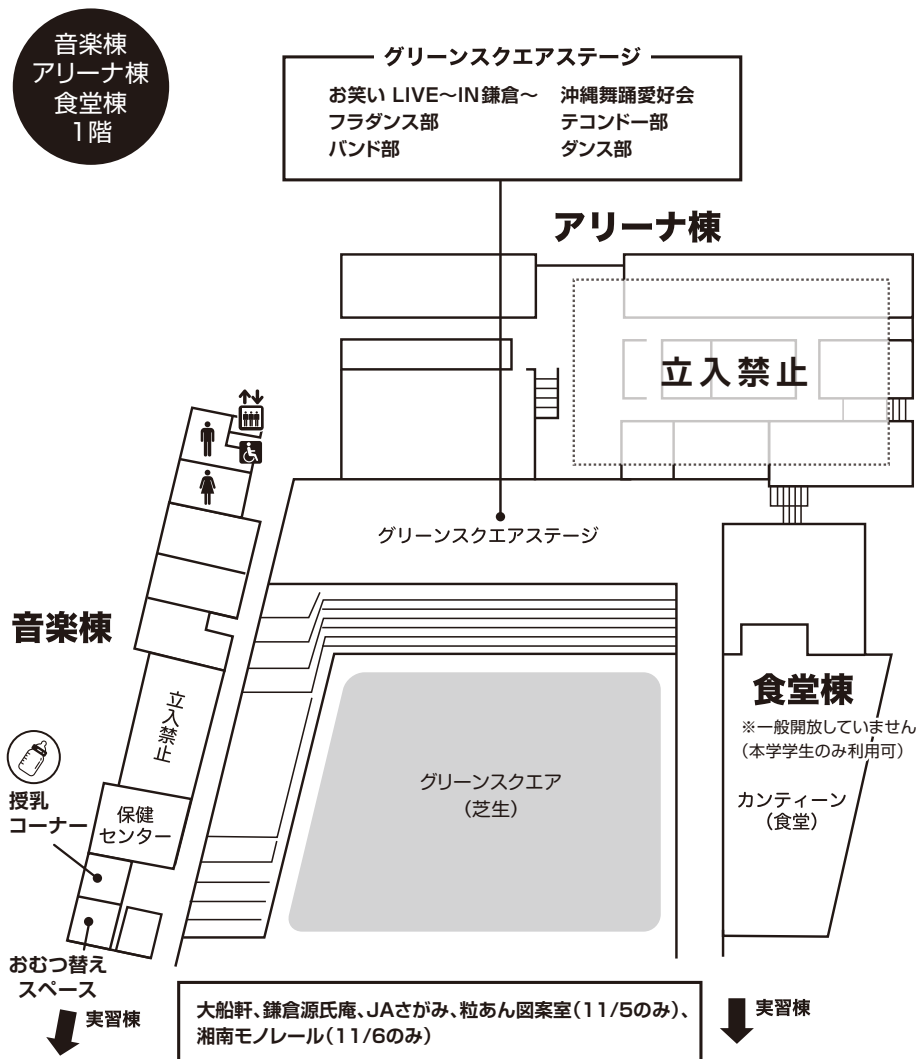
音楽棟
アリーナ棟
食堂棟
1階

グリーンスクエアステージ
お笑い LIVE〜IN鎌倉〜
フラダンス部
バンド部
沖縄舞踊愛好会
テコンドー部
ダンス部

アリーナ棟

立入禁止

グリーンスクエアステージ

音楽棟

立入禁止

食堂棟
※一般開放していません（本学学生のみ利用可）

授乳コーナー

保健センター

グリーンスクエア（芝生）

カンティーン（食堂）

おむつ替えスペース

実習棟

大船軒、鎌倉源氏庵、JAさがみ、粒あん図案室（11/5のみ）、湘南モノレール（11/6のみ）

実習棟